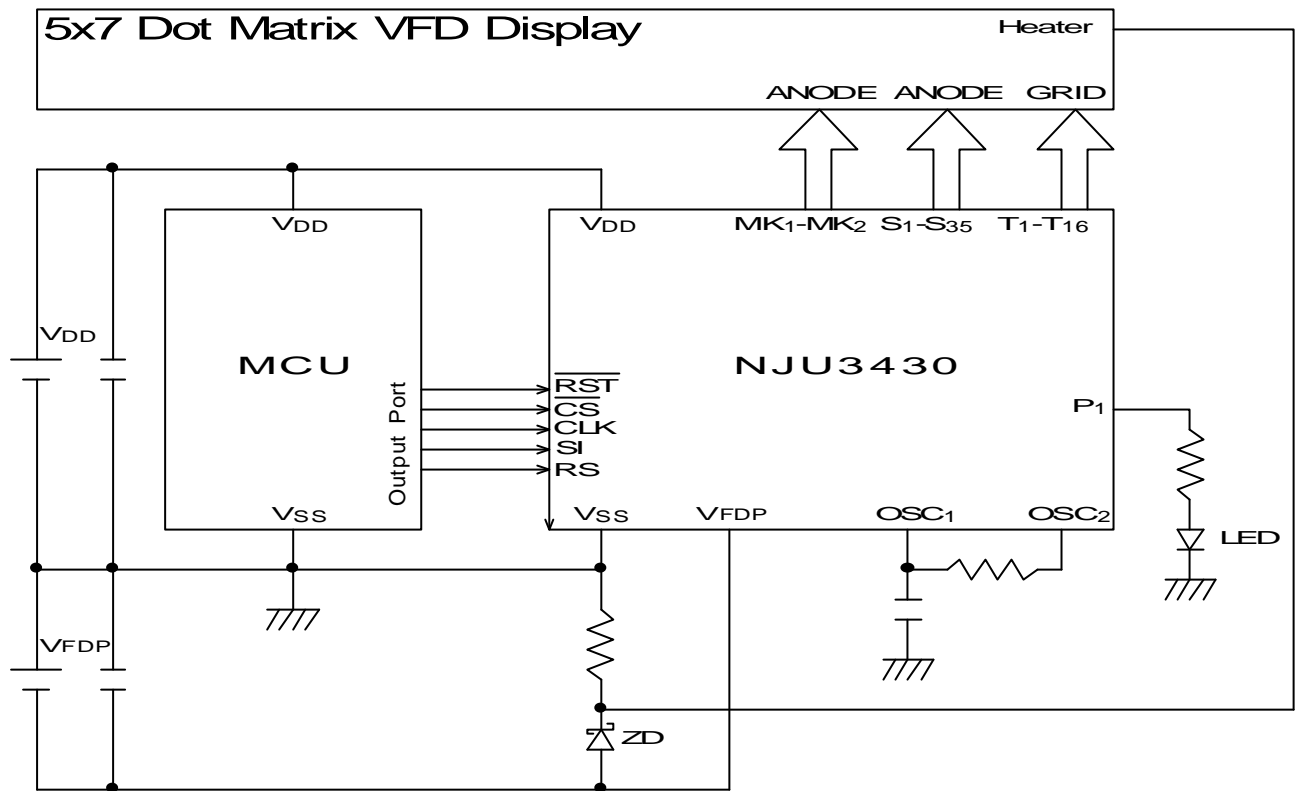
5x7 Dot Matrix VFD Display

Heater

ANODE ANODE GRID

$V_{DD}$

$V_{DD}$

$MK_1$-$MK_2$ $S_1$-$S_{35}$ $T_1$-$T_{16}$

$V_{DD}$

MCU

NJU3430

Output Port

$\overline{RST}$
$\overline{CS}$
CLK
SI
RS

$P_1$

$V_{SS}$

$V_{SS}$

$V_{FDP}$

$OSC_1$

$OSC_2$

LED

$V_{FDP}$

ZD